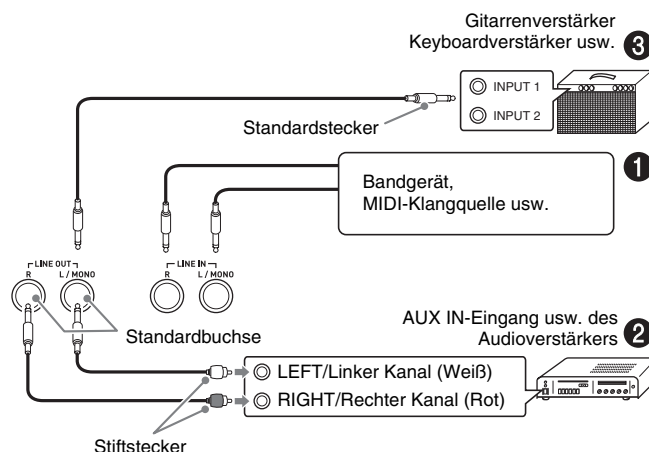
Gitarrenverstärker
Keyboardverstärker usw. 3

INPUT 1
INPUT 2

Standardstecker

1
Bandgerät,
MIDI-Klangquelle usw.

LINE OUT
R
L / MONO

LINE IN
R
L / MONO

Standardbuchse

AUX IN-Eingang usw. des Audioverstärkers 2

LEFT/Linker Kanal (Weiß)
RIGHT/Rechter Kanal (Rot)

Stiftstecker